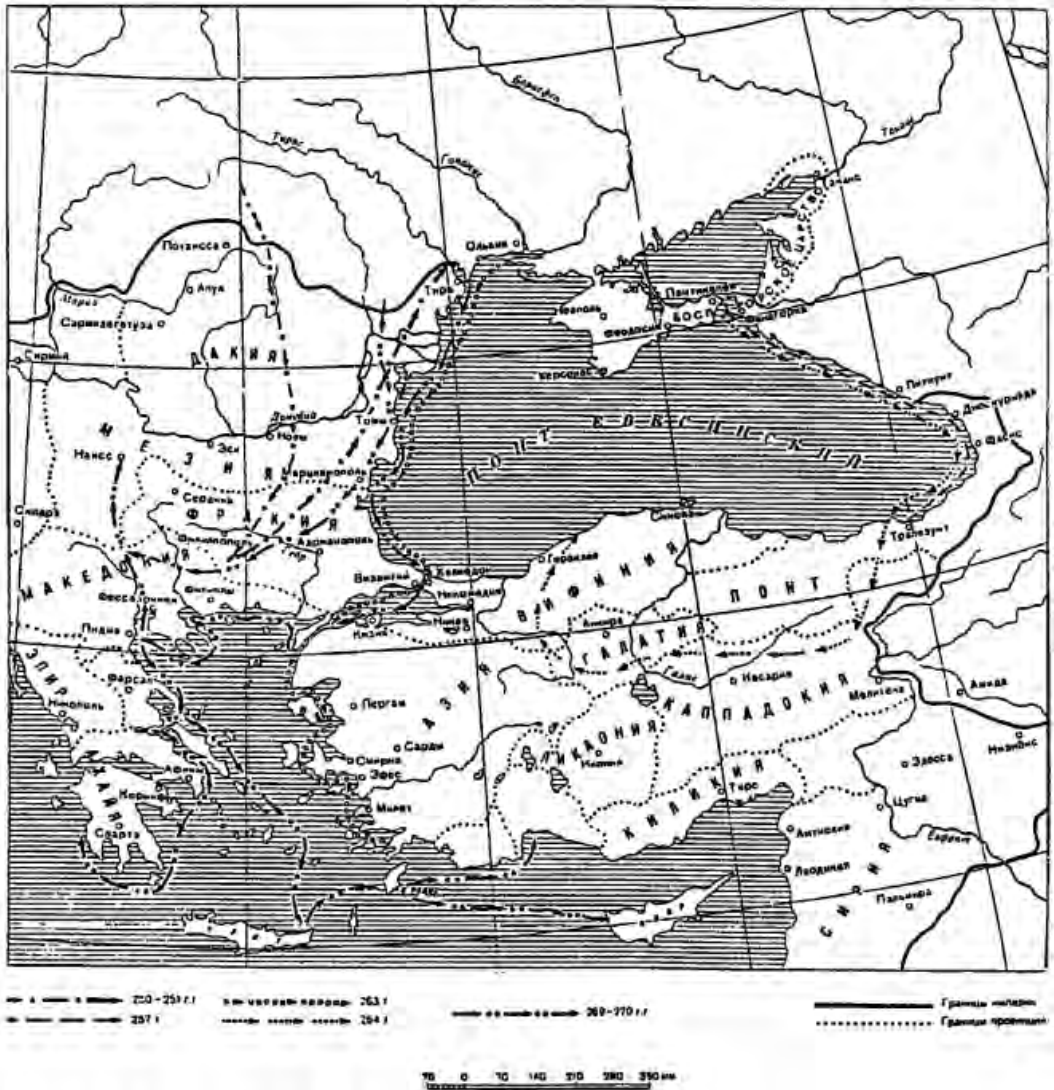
Борисфен
Тирас
Гипанис
Танаис
Потаисса
Апул
Ольвия
Марис
Сармизегетуза
Тира
Неаполь
Пантикапей
Феодосия
Фанагория
Херсонес
Сирмий
ДАКИЯ
Питиунт
Диоскуриада
Фасис
Данубий
Эск
Новы
Томы
МЕЗИЯ
Наисс
Марцианополь
ПОНТ ЕВКСИНСКИЙ
БОСПОР
БОСПОРСКОЕ ЦАРСТВО
Сердика
ФРАКИЯ
Синопа
Трапезунт
Скупи
Филиппополь
Гебр
Адрианополь
Гераклея
МАКЕДОНИЯ
Византий
Халкедон
Никомедия
ВИФИНИЯ
ПОНТ
Фессалоника
Филиппы
Никея
Пидна
Кизик
Анкира
ГАЛАТИЯ
ЭПИР
Фарсал
Галис
Кесария
Мелитена
Амида
Никополь
Пергам
АЗИЯ
КАППАДОКИЯ
Низибис
Сарды
ЛИКАОНИЯ
Смирна
Иконий
Эфес
Эдесса
АХАЙЯ
Коринф
КИЛИКИЯ
Милет
Тарс
Спарта
Цугма
Антиохия
Евфрат
Лаодикея
СИРИЯ
Пальмира
250–251 гг.
257 г.
253 г.
254 г.
269–270 гг.
Границы империи
Границы провинций
70 0 70 140 210 280 350 км